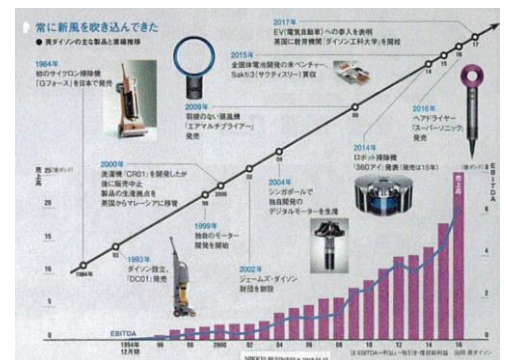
常に新風を吹き込んできた

● 英ダイソンの主な製品と業績推移

1984年
初のサイクロン掃除機「Gフォース」を日本で発売

1993年
ダイソン設立、「DC01」発売

1999年
独自のモーター開発を開始

2000年
洗濯機「CR01」を開発したが後に販売中止
製造の生産拠点を英国からマレーシアに移管

2002年
ジェームズ・ダイソン財団を創設

2004年
シンガポールで独自開発のデジタルモーターを生産

2009年
羽根のない扇風機「エアマルチプライアー」発売

2014年
ロボット掃除機「360アイ」発売(発売は15年)

2015年
全固体電池開発の米ベンチャー、Sakti3(サクティスリー)買収

2016年
ヘアドライヤー「スーパーソニック」発売

2017年
EV(電気自動車)への参入を表明
英国に教育機関「ダイソン工科大学」を開校

売上高
25(億ポンド)
20
15
10
5
0

EBITDA
(億ポンド)
6
5
4
3
2
1
0

売上高
EBITDA

1984年
12月期
96
98
2000
02
04
06
08
10
12
14
16
17

注:EBITDA=利払い・税引き・償却前利益 出所:英ダイソン